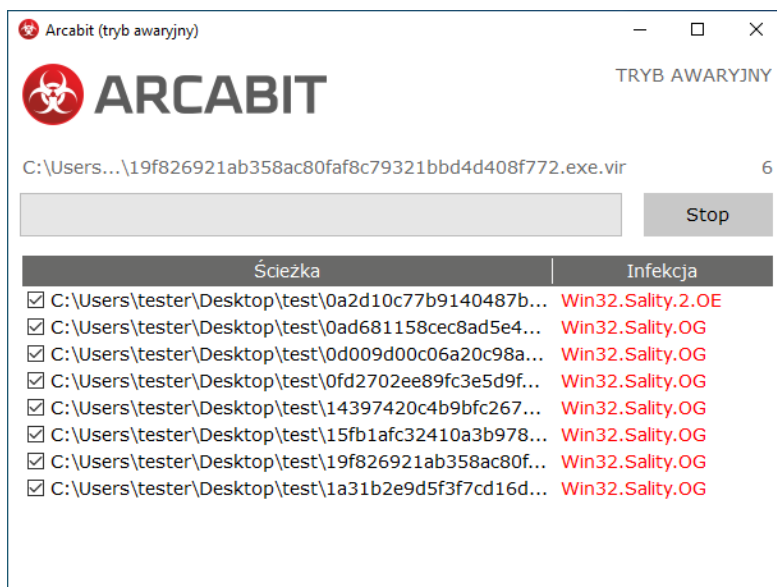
Arcabit (tryb awaryjny)

ARCABIT

TRYB AWARYJNY

C:\Users...\19f826921ab358ac80faf8c79321bbd4d408f772.exe.vir

6

Stop

| Ścieżka | Infekcja |
|---|---|
| ☑ C:\Users\tester\Desktop\test\0a2d10c77b9140487b... | Win32.Sality.2.OE |
| ☑ C:\Users\tester\Desktop\test\0ad681158cec8ad5e4... | Win32.Sality.OG |
| ☑ C:\Users\tester\Desktop\test\0d009d00c06a20c98a... | Win32.Sality.OG |
| ☑ C:\Users\tester\Desktop\test\0fd2702ee89fc3e5d9f... | Win32.Sality.OG |
| ☑ C:\Users\tester\Desktop\test\14397420c4b9bfc267... | Win32.Sality.OG |
| ☑ C:\Users\tester\Desktop\test\15fb1afc32410a3b978... | Win32.Sality.OG |
| ☑ C:\Users\tester\Desktop\test\19f826921ab358ac80f... | Win32.Sality.OG |
| ☑ C:\Users\tester\Desktop\test\1a31b2e9d5f3f7cd16d... | Win32.Sality.OG |